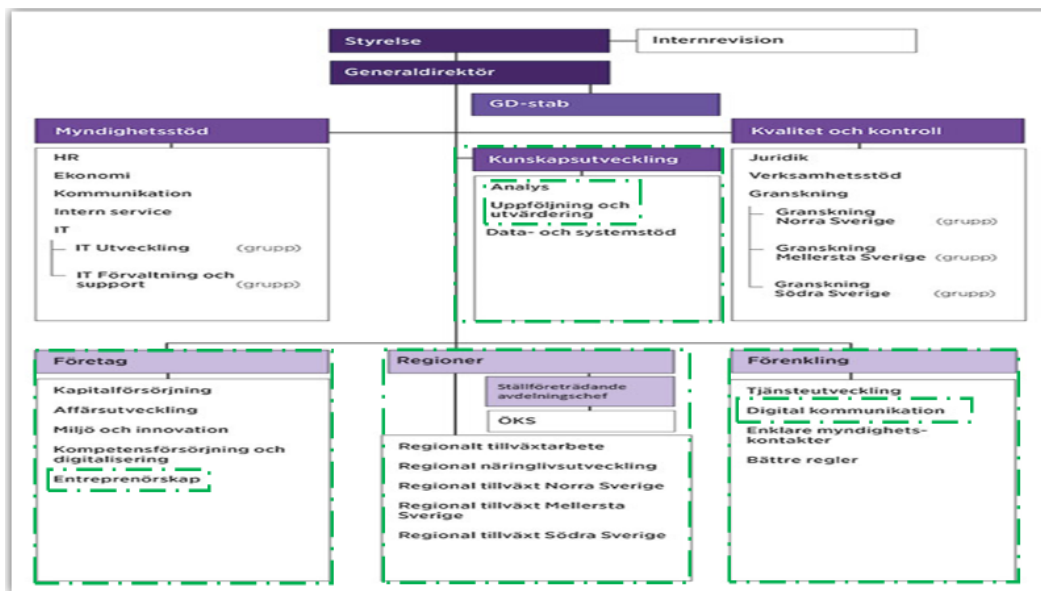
Styrelse

Internrevision

Generaldirektör

GD-stab

Myndighetsstöd

HR
Ekonomi
Kommunikation
Intern service
IT
IT Utveckling (grupp)
IT Förvaltning och support (grupp)

Kunskapsutveckling

Analys
Uppföljning och utvärdering
Data- och systemstöd

Kvalitet och kontroll

Juridik
Verksamhetsstöd
Granskning
Granskning Norra Sverige (grupp)
Granskning Mellersta Sverige (grupp)
Granskning Södra Sverige (grupp)

Företag

Kapitalförsörjning
Affärsutveckling
Miljö och innovation
Kompetensförsörjning och digitalisering
Entreprenörskap

Regioner

Ställföreträdande avdelningschef

ÖKS

Regionalt tillväxtarbete
Regional näringlivsutveckling
Regional tillväxt Norra Sverige
Regional tillväxt Mellersta Sverige
Regional tillväxt Södra Sverige

Förenkling

Tjänsteutveckling
Digital kommunikation
Enklare myndighetskontakter
Bättre regler